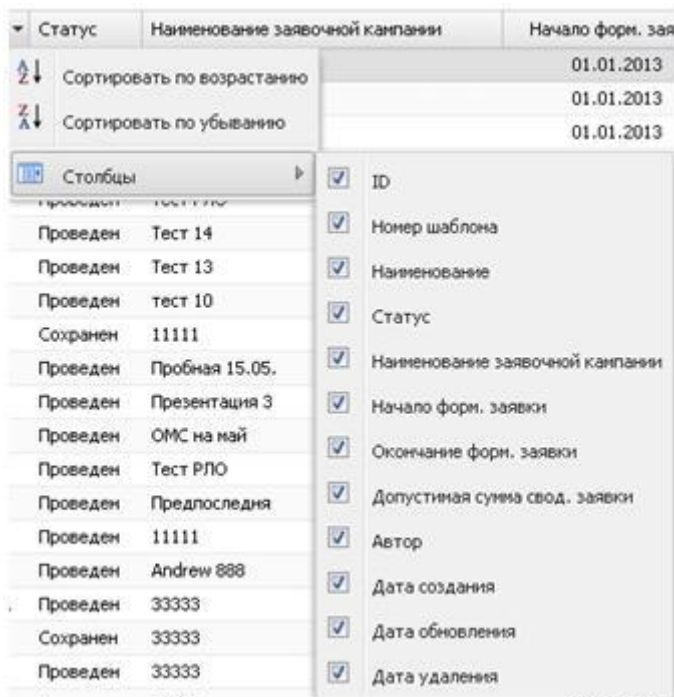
Статус | Наименование заявочной кампании | Начало форм. зая

Сортировать по возрастанию
Сортировать по убыванию
Столбцы

01.01.2013
01.01.2013
01.01.2013

ID
Номер шаблона
Наименование
Статус
Наименование заявочной кампании
Начало форм. заявки
Окончание форм. заявки
Допустимая сумма свод. заявки
Автор
Дата создания
Дата обновления
Дата удаления

| | |
|---|---|
| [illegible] | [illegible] |
| Проведен | Тест 14 |
| Проведен | Тест 13 |
| Проведен | тест 10 |
| Сохранен | 11111 |
| Проведен | Пробная 15.05. |
| Проведен | Презентация 3 |
| Проведен | ОМС на май |
| Проведен | Тест РЛО |
| Проведен | Предпоследня |
| Проведен | 11111 |
| Проведен | Andrew 888 |
| Проведен | 33333 |
| Сохранен | 33333 |
| Проведен | 33333 |